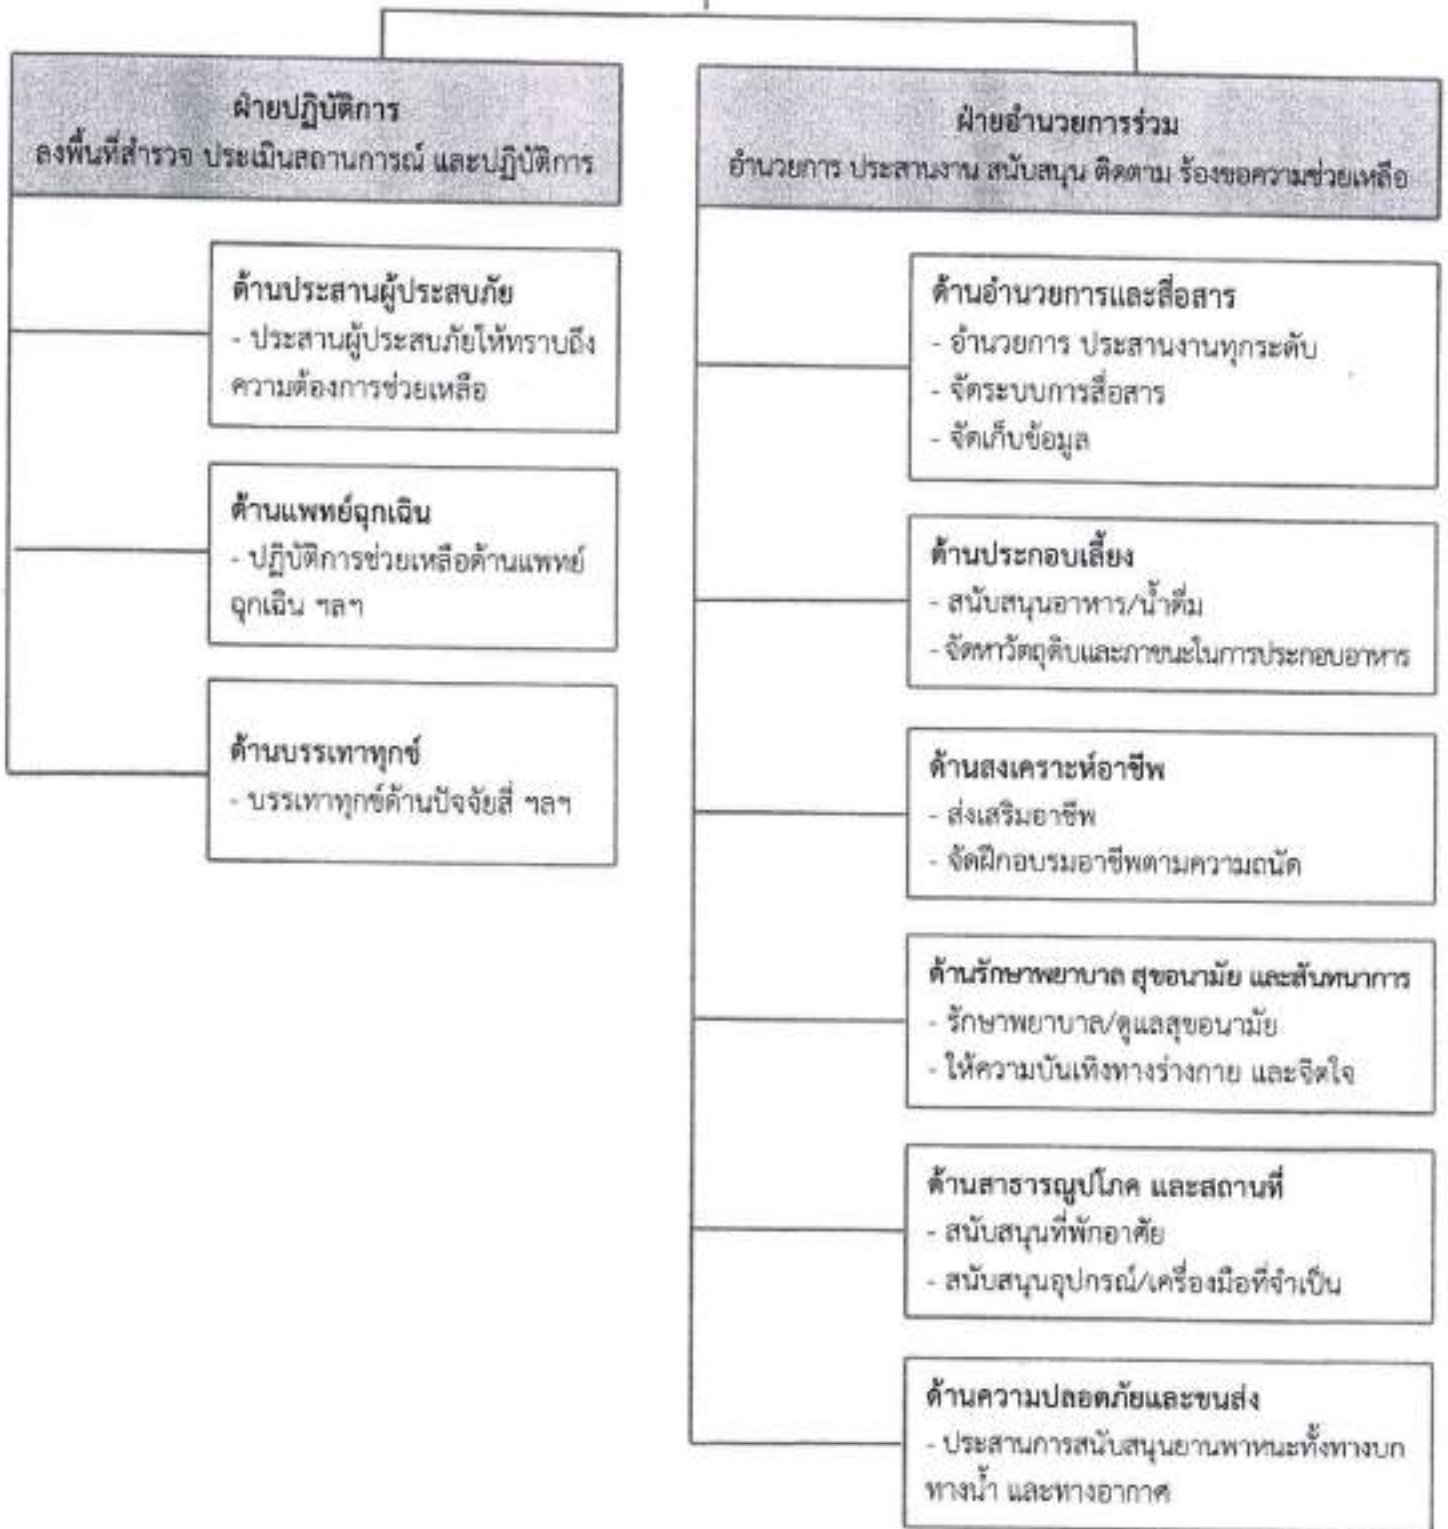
ฝ่ายปฏิบัติการ
ลงพื้นที่สำรวจ ประเมินสถานการณ์ และปฏิบัติการ

ด้านประสานผู้ประสบภัย
- ประสานผู้ประสบภัยให้ทราบถึงความต้องการช่วยเหลือ

ด้านแพทย์ฉุกเฉิน
- ปฏิบัติการช่วยเหลือด้านแพทย์ฉุกเฉิน ฯลฯ

ด้านบรรเทาทุกข์
- บรรเทาทุกข์ด้านปัจจัยสี่ ฯลฯ

ฝ่ายอำนวยการร่วม
อำนวยการ ประสานงาน สนับสนุน ติดตาม ร้องขอความช่วยเหลือ

ด้านอำนวยการและสื่อสาร
- อำนวยการ ประสานงานทุกระดับ
- จัดระบบการสื่อสาร
- จัดเก็บข้อมูล

ด้านประกอบเลี้ยง
- สนับสนุนอาหาร/น้ำดื่ม
- จัดหาวัตถุดิบและภาชนะในการประกอบอาหาร

ด้านสงเคราะห์อาชีพ
- ส่งเสริมอาชีพ
- จัดฝึกอบรมอาชีพตามความถนัด

ด้านรักษาพยาบาล สุขอนามัย และสันทนาการ
- รักษาพยาบาล/ดูแลสุขอนามัย
- ให้ความบันเทิงทางร่างกาย และจิตใจ

ด้านสาธารณูปโภค และสถานที่
- สนับสนุนที่พักอาศัย
- สนับสนุนอุปกรณ์/เครื่องมือที่จำเป็น

ด้านความปลอดภัยและขนส่ง
- ประสานการสนับสนุนยานพาหนะทั้งทางบก ทางน้ำ และทางอากาศ